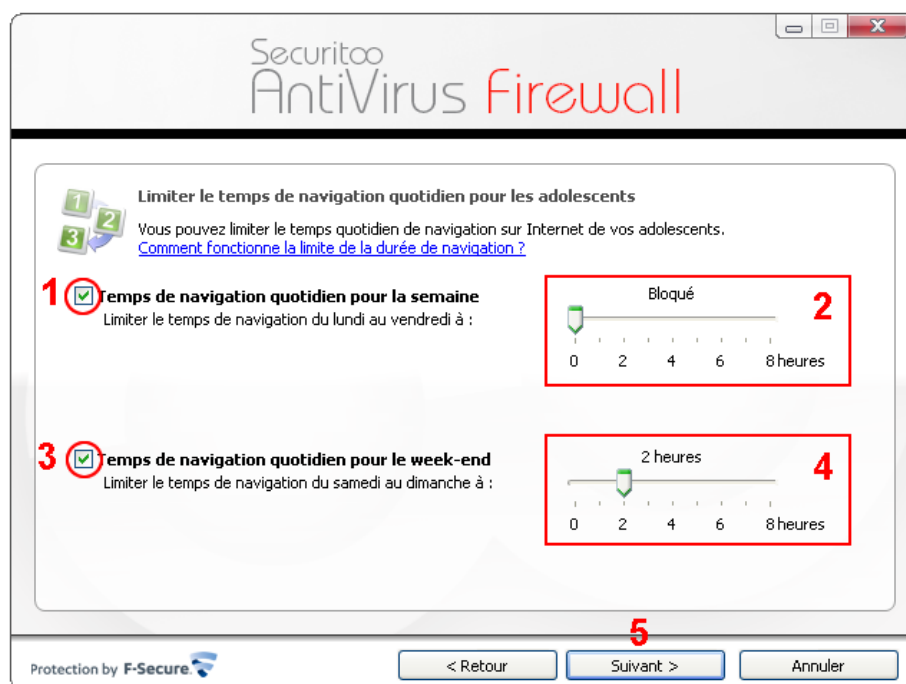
Securitoo
AntiVirus Firewall

Limiter le temps de navigation quotidien pour les adolescents

Vous pouvez limiter le temps quotidien de navigation sur Internet de vos adolescents.
Comment fonctionne la limite de la durée de navigation ?

1 Temps de navigation quotidien pour la semaine
Limiter le temps de navigation du lundi au vendredi à :

Bloqué
0 2 4 6 8 heures
2

3 Temps de navigation quotidien pour le week-end
Limiter le temps de navigation du samedi au dimanche à :

2 heures
0 2 4 6 8 heures
4

5

Protection by F-Secure

< Retour
Suivant >
Annuler